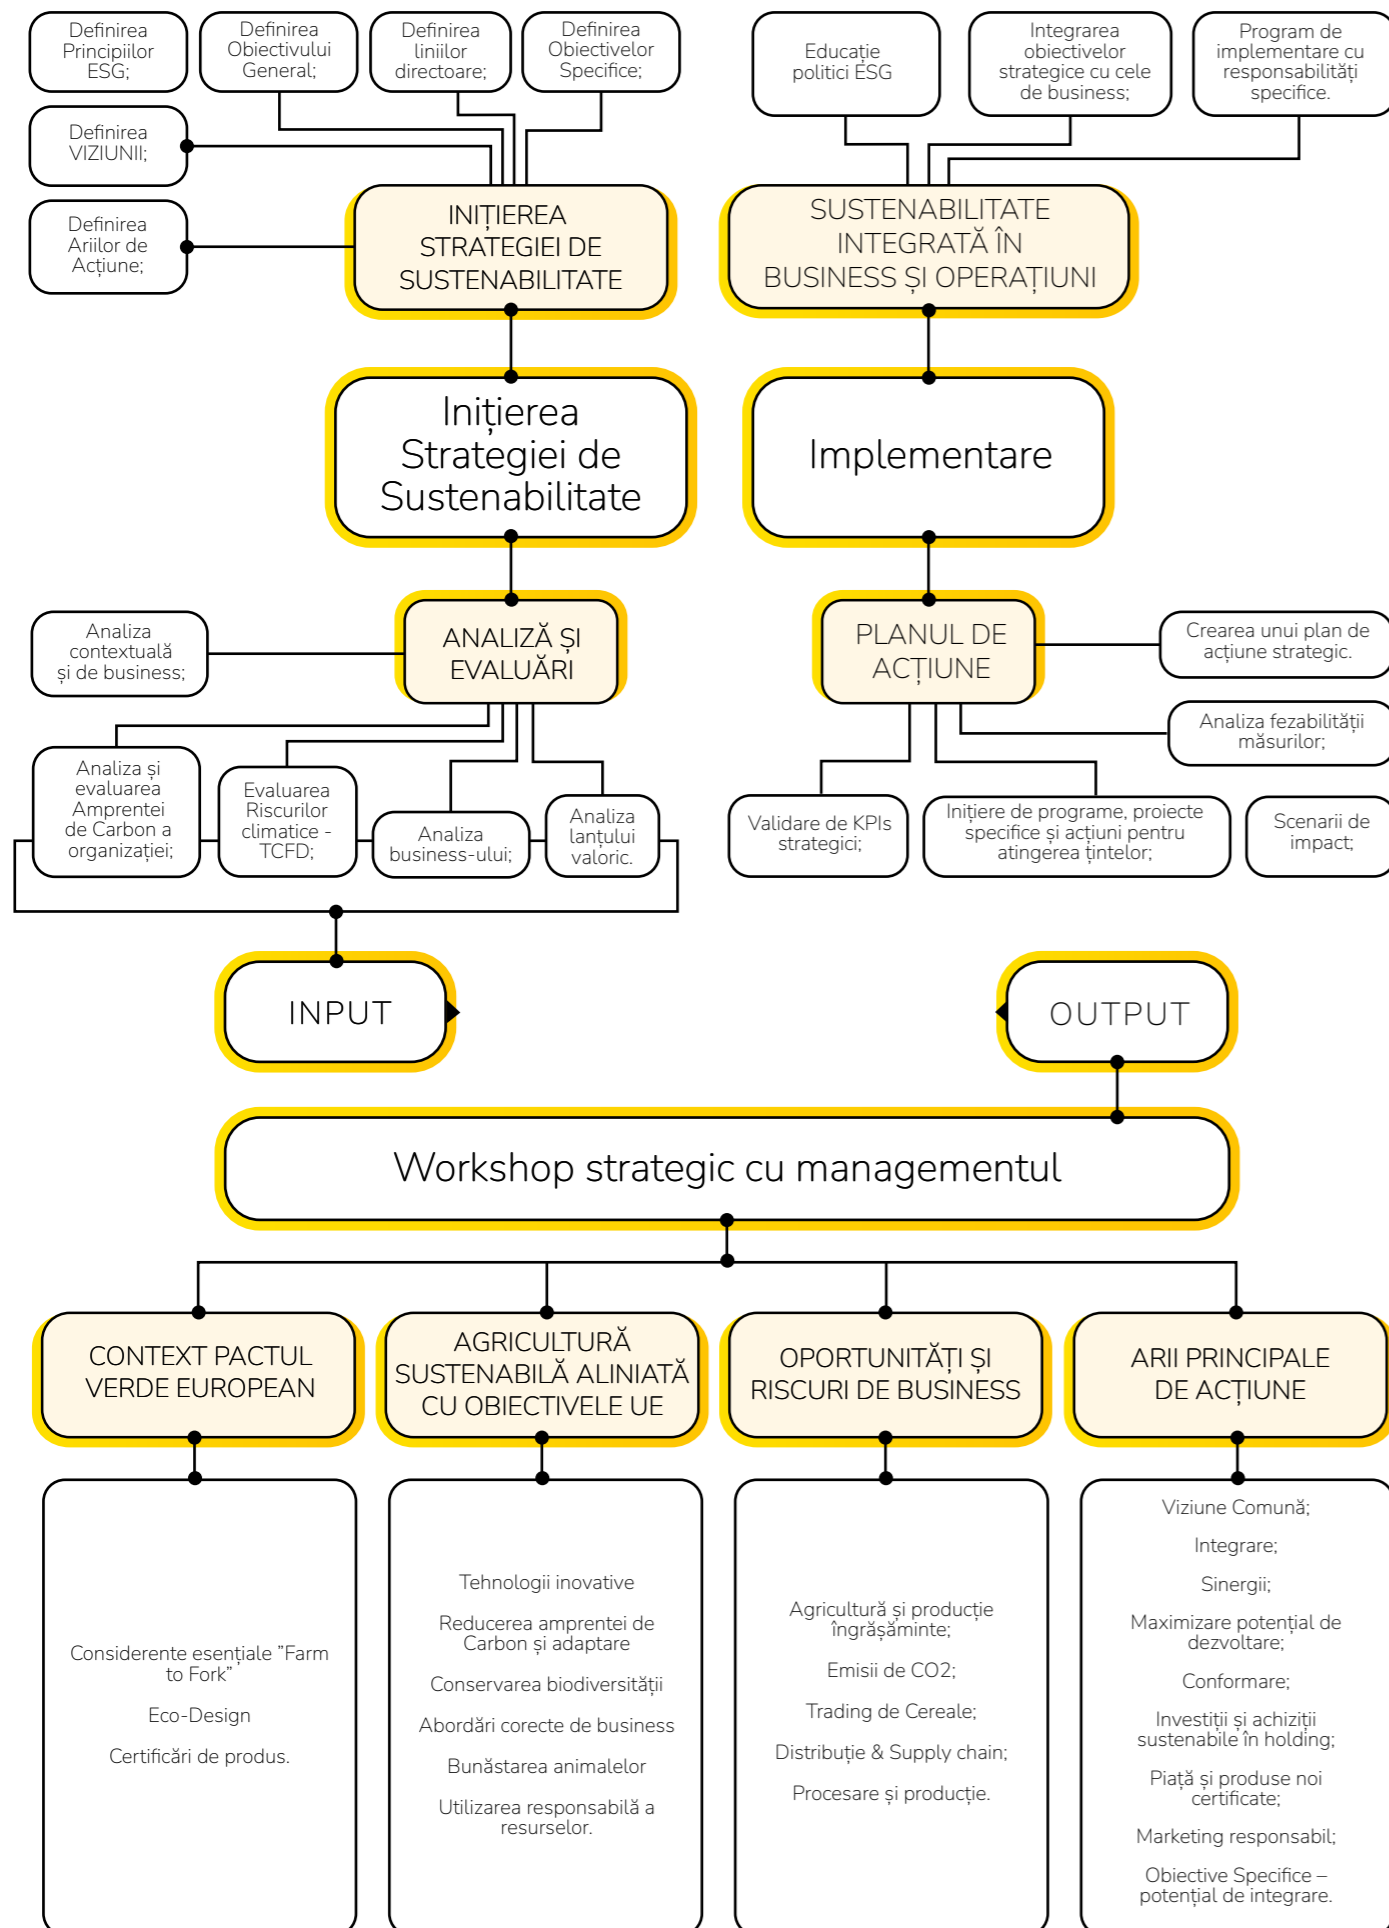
Definirea Principiilor ESG;

Definirea Obiectivului General;

Definirea liniilor directoare;

Definirea Obiectivelor Specifice;

Definirea VIZIUNII;

Definirea Ariilor de Acțiune;

INIȚIEREA STRATEGIEI DE SUSTENABILITATE

Educație politici ESG

Integrarea obiectivelor strategice cu cele de business;

Program de implementare cu responsabilități specifice.

SUSTENABILITATE INTEGRATĂ ÎN BUSINESS ȘI OPERAȚIUNI

Inițierea Strategiei de Sustenabilitate

Implementare

Analiza contextuală și de business;

ANALIZĂ ȘI EVALUĂRI

PLANUL DE ACȚIUNE

Crearea unui plan de acțiune strategic.

Analiza fezabilității măsurilor;

Analiza și evaluarea Amprentei de Carbon a organizației;

Evaluarea Riscurilor climatice - TCFD;

Analiza business-ului;

Analiza lanțului valoric.

Validare de KPIs strategici;

Inițiere de programe, proiecte specifice și acțiuni pentru atingerea țintelor;

Scenarii de impact;

INPUT

OUTPUT

Workshop strategic cu managementul

CONTEXT PACTUL VERDE EUROPEAN

AGRICULTURĂ SUSTENABILĂ ALINIATĂ CU OBIECTIVELE UE

OPORTUNITĂȚI ȘI RISCURI DE BUSINESS

ARII PRINCIPALE DE ACȚIUNE

Considerente esențiale "Farm to Fork"

Eco-Design

Certificări de produs.

Tehnologii inovative

Reducerea amprentei de Carbon și adaptare

Conservarea biodiversității

Abordări corecte de business

Bunăstarea animalelor

Utilizarea responsabilă a resurselor.

Agricultură și producție îngrășăminte;

Emisii de CO2;

Trading de Cereale;

Distribuție & Supply chain;

Procesare și producție.

Viziune Comună;

Integrare;

Sinergii;

Maximizare potențial de dezvoltare;

Conformare;

Investiții și achiziții sustenabile în holding;

Piață și produse noi certificate;

Marketing responsabil;

Obiective Specifice – potențial de integrare.